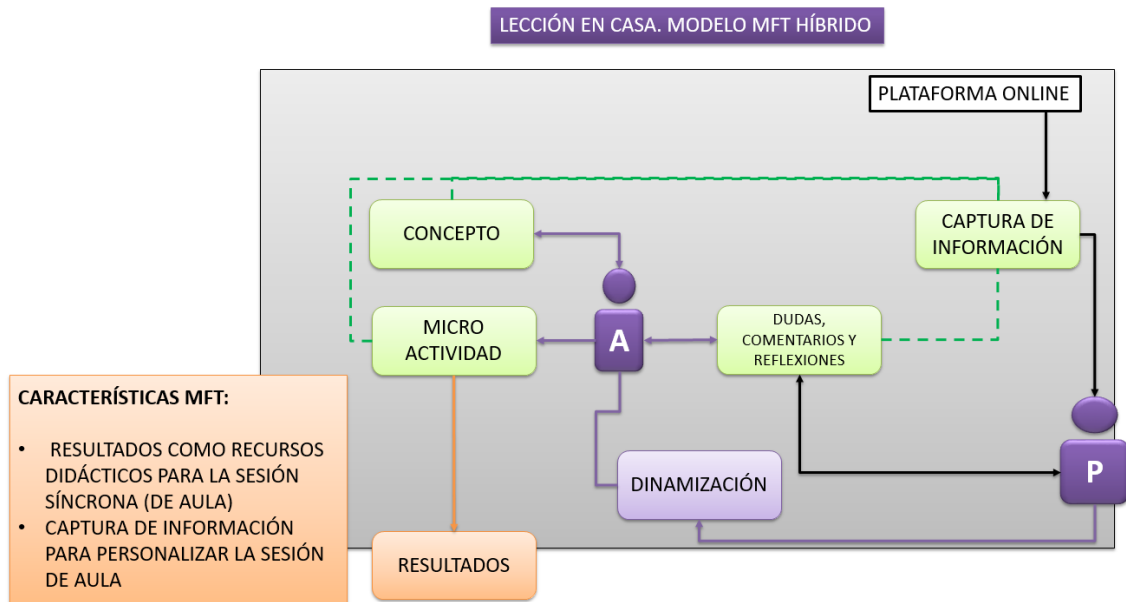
LECCIÓN EN CASA. MODELO MFT HÍBRIDO

PLATAFORMA ONLINE

CONCEPTO

CAPTURA DE INFORMACIÓN

MICRO ACTIVIDAD

A

DUDAS, COMENTARIOS Y REFLEXIONES

CARACTERÍSTICAS MFT:

• RESULTADOS COMO RECURSOS DIDÁCTICOS PARA LA SESIÓN SÍNCRONA (DE AULA)
• CAPTURA DE INFORMACIÓN PARA PERSONALIZAR LA SESIÓN DE AULA

DINAMIZACIÓN

P

RESULTADOS